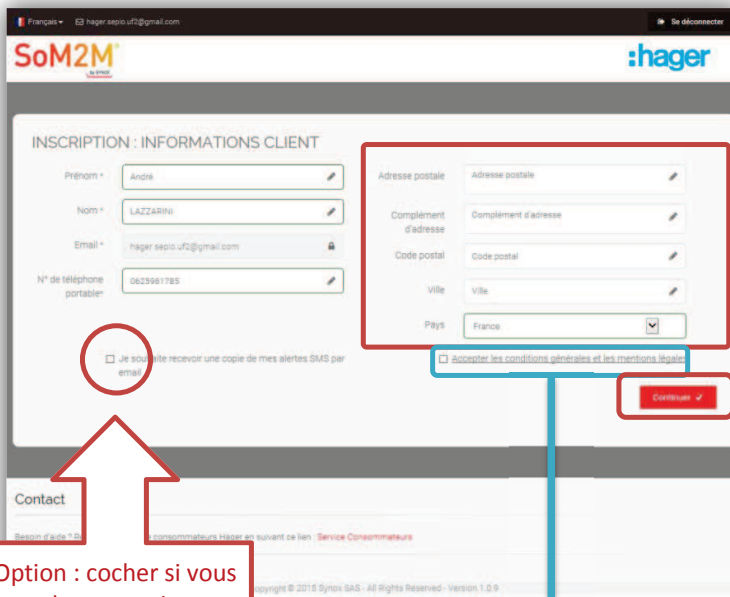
Français ▾ hager.sepio.uf2@gmail.com

Se déconnecter

SoM2M

by SYNOX

:hager

INSCRIPTION : INFORMATIONS CLIENT

Prénom * André

Nom * LAZZARINI

Email * hager.sepio.uf2@gmail.com

N° de téléphone portable* 0625961785

Adresse postale Adresse postale

Complément d'adresse Complément d'adresse

Code postal Code postal

Ville Ville

Pays France

Je sou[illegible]ite recevoir une copie de mes alertes SMS par email

Accepter les conditions générales et les mentions légales

Continuer ✓

Contact

Besoin d'aide ? R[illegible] consommateurs Hager en suivant ce lien : Service Consommateurs

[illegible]opyright © 2015 Synox SAS - All Rights Reserved - Version 1.0.9

Option : cocher si vous